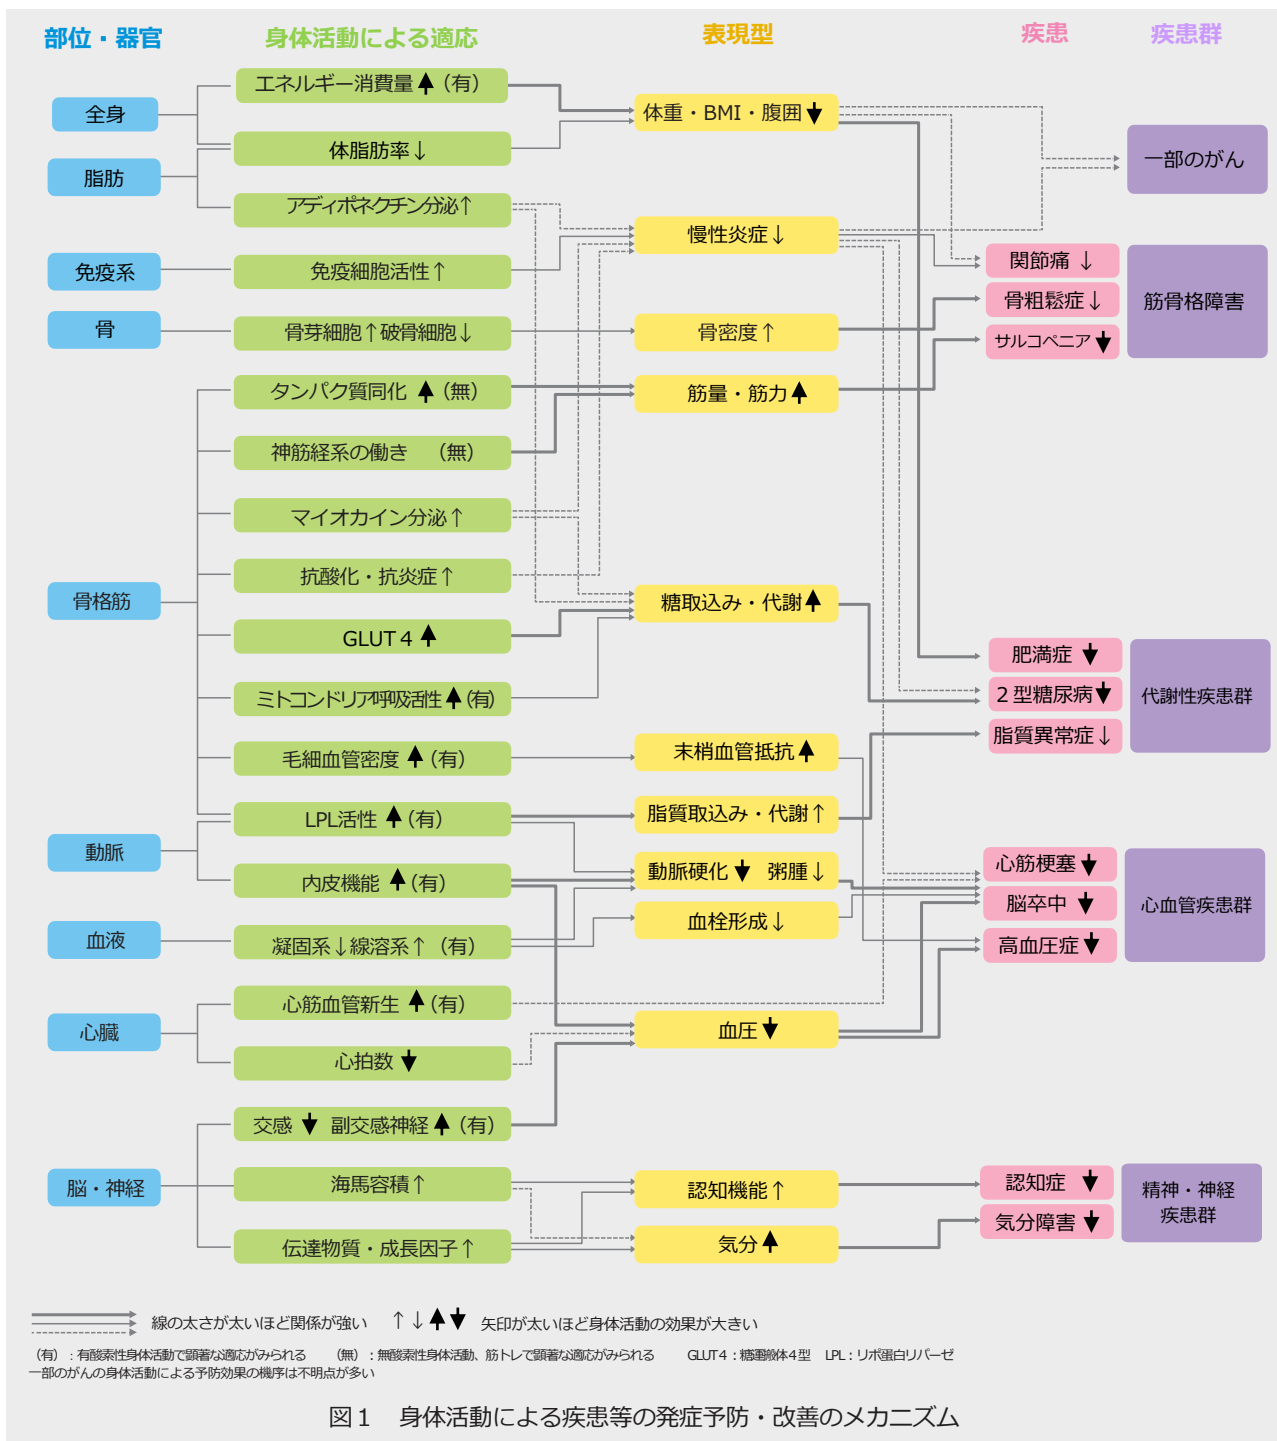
部位・器官

身体活動による適応

表現型

疾患

疾患群

全身

脂肪

免疫系

骨

骨格筋

動脈

血液

心臓

脳・神経

エネルギー消費量↑（有）

体脂肪率↓

アディポネクチン分泌↑

免疫細胞活性↑

骨芽細胞↑破骨細胞↓

タンパク質同化 ↑（無）

神筋経系の働き （無）

マイオカイン分泌↑

抗酸化・抗炎症↑

GLUT４↑

ミトコンドリア呼吸活性↑（有）

毛細血管密度 ↑（有）

LPL活性 ↑（有）

内皮機能 ↑（有）

凝固系↓線溶系↑（有）

心筋血管新生 ↑（有）

心拍数 ↓

交感 ↓ 副交感神経 ↑（有）

海馬容積↑

伝達物質・成長因子↑

体重・BMI・腹囲↓

慢性炎症↓

骨密度↑

筋量・筋力↑

糖取込み・代謝↑

末梢血管抵抗↑

脂質取込み・代謝↑

動脈硬化↓ 粥腫↓

血栓形成↓

血圧↓

認知機能↑

気分↑

関節痛 ↓

骨粗鬆症↓

サルコペニア↓

肥満症 ↓

２型糖尿病↓

脂質異常症↓

心筋梗塞↓

脳卒中 ↓

高血圧症↓

認知症 ↓

気分障害↓

一部のがん

筋骨格障害

代謝性疾患群

心血管疾患群

精神・神経疾患群

線の太さが太いほど関係が強い ↑↓↑↓ 矢印が太いほど身体活動の効果が大きい

（有）：有酸素性身体活動で顕著な適応がみられる （無）：無酸素性身体活動、筋トレで顕著な適応がみられる GLUT４：糖運搬体４型 LPL：リポ蛋白リパーゼ
一部のがんの身体活動による予防効果の機序は不明点が多い

図１ 身体活動による疾患等の発症予防・改善のメカニズム